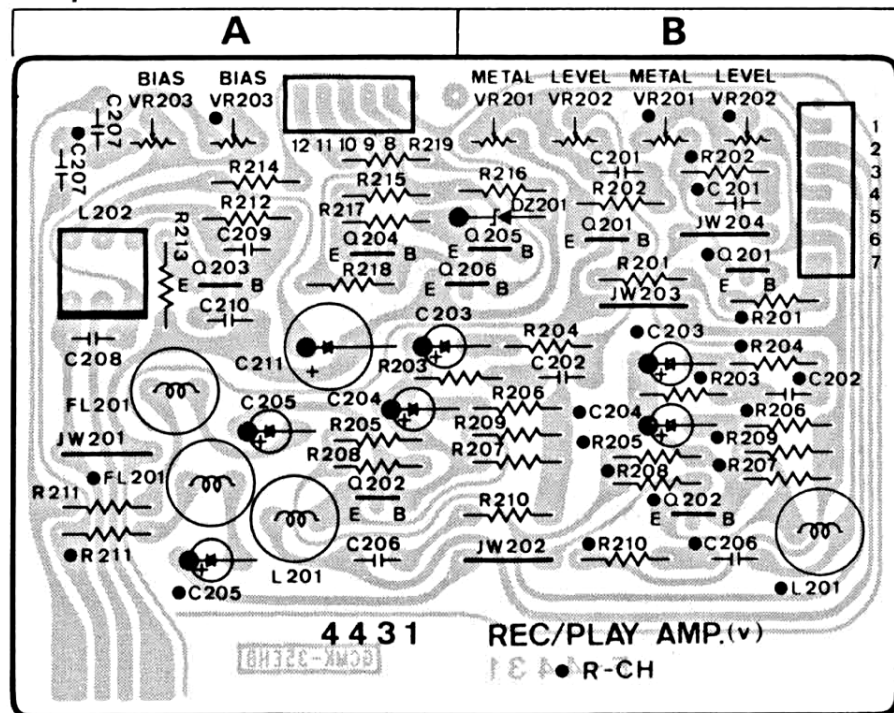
A

B

BIAS VR203

BIAS VR203

C207

C207

12 11 10 9 8 R219

METAL VR201

LEVEL VR202

METAL VR201

LEVEL VR202

1
2
3
4
5
6
7

R214

R215

R216

C201

R202

R202

C201

R212

R217

DZ201

R202

Q201

JW204

L202

R213

C209

Q204

Q205

E B

E B

E

B

Q203

E

B

R218

Q206

R201

Q201

JW203

E B

C210

R201

C208

C211

C203

R204

C203

R204

R203

C202

R203

C202

FL201

C205

C204

R206

C204

R206

R205

R209

R205

R209

JW201

R208

R207

R208

R207

Q202

Q202

R211

FL201

E B

R210

E B

R211

C206

JW202

R210

C206

L201

C205

L201

4431

REC/PLAY AMP.(v)

6CWK-35EHB

4431

R-CH